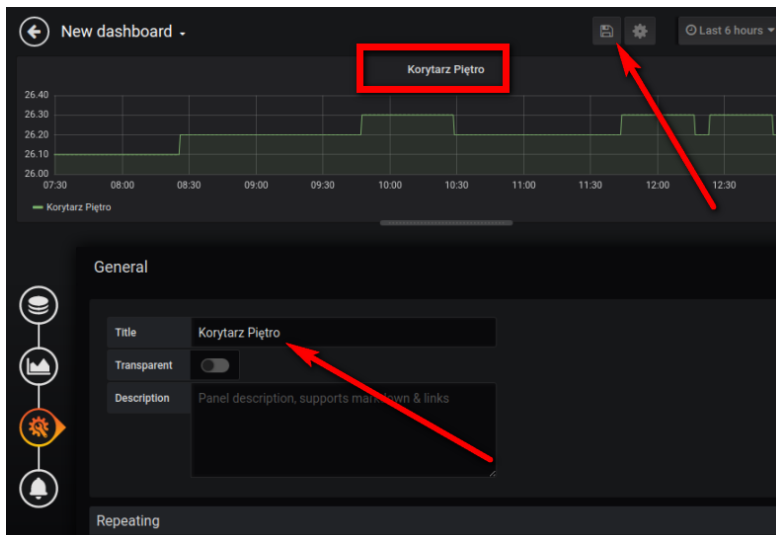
New dashboard

Last 6 hours

Korytarz Piętro

26.40
26.30
26.20
26.10
26.00

07:30 08:00 08:30 09:00 09:30 10:00 10:30 11:00 11:30 12:00 12:30

Korytarz Piętro

General

Title Korytarz Piętro

Transparent

Description Panel description, supports markdown & links

Repeating